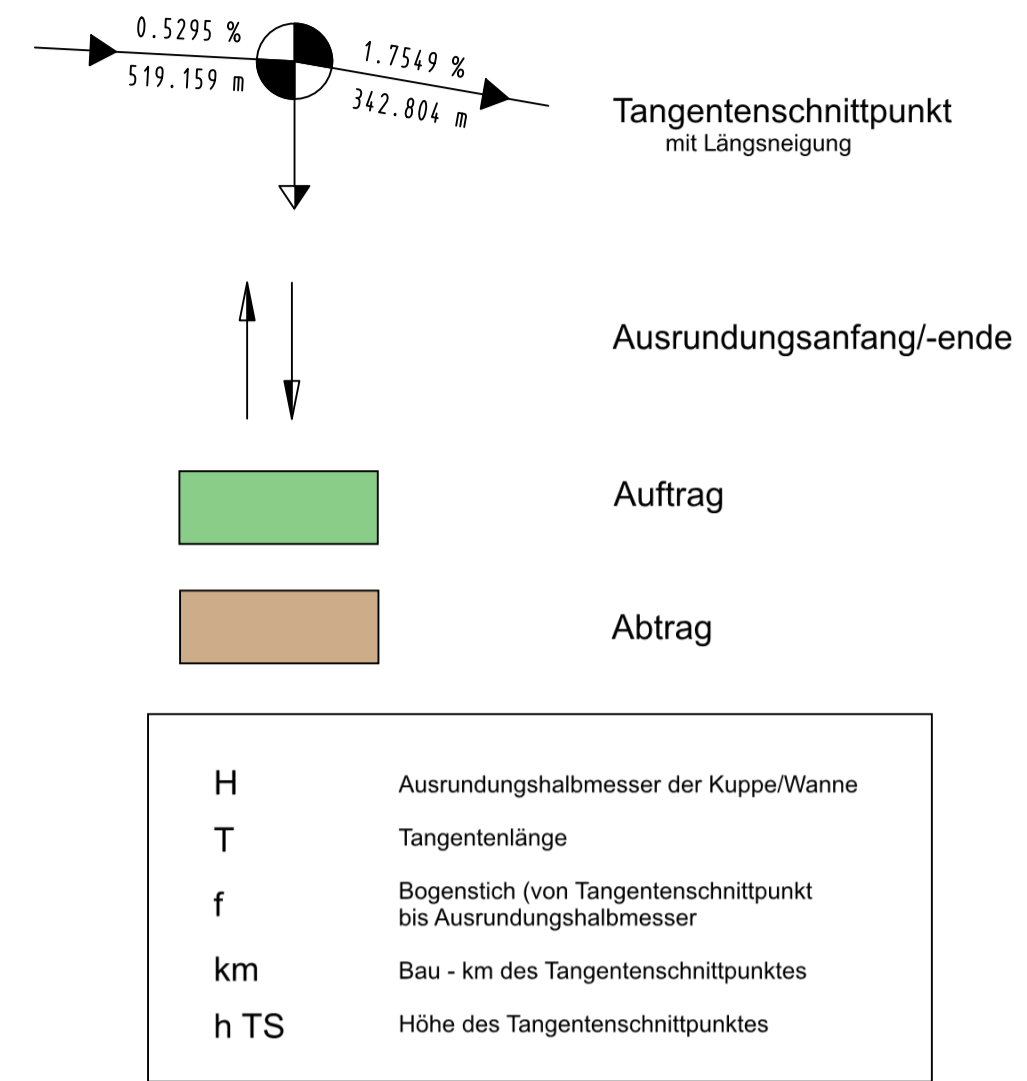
0.5295 %
519.159 m
1.7549 %
342.804 m

Tangentenschnittpunkt
mit Längsneigung

Ausrundungsanfang/-ende

Auftrag

Abtrag

| | |
|---|---|
| H | Ausrundungshalbmesser der Kuppe/Wanne |
| T | Tangentenlänge |
| f | Bogenstich (von Tangentenschnittpunkt bis Ausrundungshalbmesser |
| km | Bau - km des Tangentenschnittpunktes |
| h TS | Höhe des Tangentenschnittpunktes |